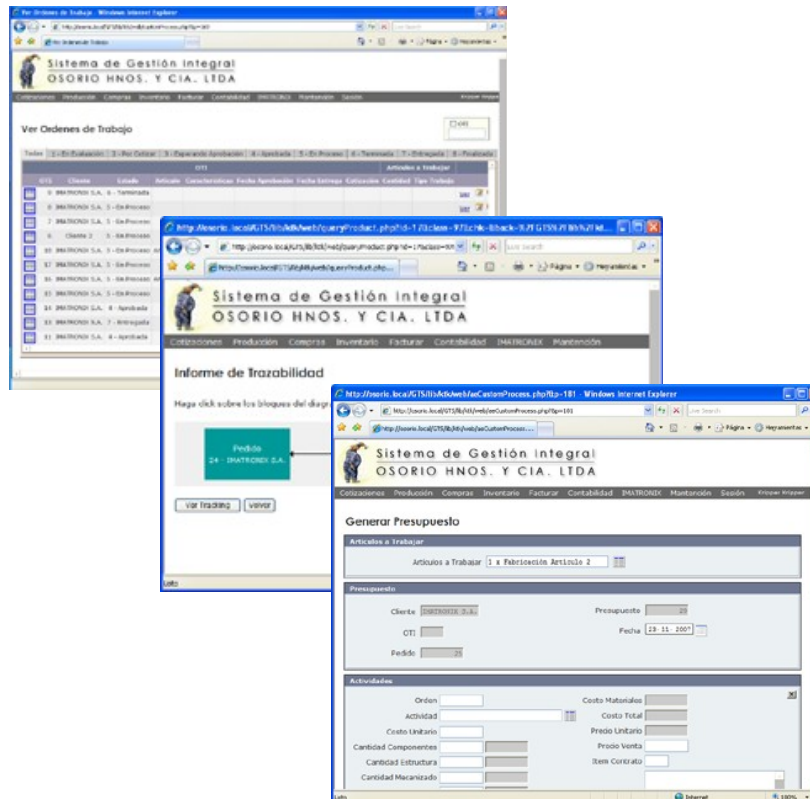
Ver Ordenes de Trabajo - Windows Internet Explorer

Sistema de Gestión Integral
OSORIO HNOS. Y CIA. LTDA

Cotizaciones Producción Compras Inventario Facturar Contabilidad IMATRONIX Mantención Sesión

Ver Ordenes de Trabajo

Todas | 1 - En Evaluación | 2 - Por Cotizar | 3 - Esperando Aprobación | 4 - Aprobada | 5 - En Proceso | 6 - Terminada | 7 - Entregada | 8 - Finalizada

| OTI | Cliente | Estado | Articulo | Caracteristicas | Fecha Aprobación | Fecha Entrega | Cotización | Cantidad | Tipo Trabajo |
|---|---|---|---|---|---|---|---|---|---|
| 9 | IMATRONIX S.A. | 6 - Terminada | | | | | | | |
| 8 | IMATRONIX S.A. | 5 - En Proceso | | | | | | | |
| 7 | IMATRONIX S.A. | 5 - En Proceso | | | | | | | |
| 6 | Cliente 2 | 5 - En Proceso | | | | | | | |
| 10 | IMATRONIX S.A. | 5 - En Proceso | | | | | | | |
| 17 | IMATRONIX S.A. | 5 - En Proceso | | | | | | | |
| 18 | IMATRONIX S.A. | 5 - En Proceso | | | | | | | |
| 15 | IMATRONIX S.A. | 5 - En Proceso | | | | | | | |
| 14 | IMATRONIX S.A. | 4 - Aprobada | | | | | | | |
| 16 | IMATRONIX S.A. | 7 - Entregada | | | | | | | |
| 11 | IMATRONIX S.A. | 4 - Aprobada | | | | | | | |

http://osorio.local/GTS/lib/Adk/web/queryProduct.php?id=17&class=...

Sistema de Gestión Integral
OSORIO HNOS. Y CIA. LTDA

Cotizaciones Producción Compras Inventario Facturar Contabilidad IMATRONIX Mantención

Informe de Trazabilidad

Haga click sobre los bloques del diagra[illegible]

Pedido
24 - IMATRONIX S.A.

Ver Tracking | Volver

http://osorio.local/GTS/lib/Adk/web/aeCustomProcess.php?lp=181 - Windows Internet Explorer

Sistema de Gestión Integral
OSORIO HNOS. Y CIA. LTDA

Cotizaciones Producción Compras Inventario Facturar Contabilidad IMATRONIX Mantención Sesión

Generar Presupuesto

Articulos a Trabajar
Articulos a Trabajar: 1 x Fabricación Articulo 2

Presupuesto
Cliente: IMATRONIX S.A.
Presupuesto: 25
OTI
Fecha: 28-11-2007
Pedido: 25

Actividades
Orden
Costo Materiales
Actividad
Costo Total
Costo Unitario
Precio Unitario
Cantidad Componentes
Precio Venta
Cantidad Estructura
Item Contrato
Cantidad Mecanizado

Listo
Internet
100%